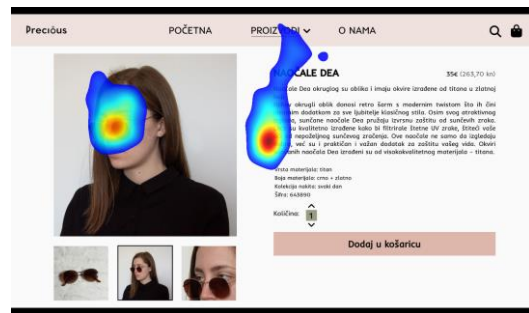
Precious POČETNA PROIZ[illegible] O NAMA

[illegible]OČALE DEA 35€ (263,70 kn)

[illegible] ale Dea okruglog su oblika i imaju okvire izrađene od titana u zlatnoj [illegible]

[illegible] okrugli oblik donosi retro šarm s modernim twistom što ih čini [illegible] dodatkom za sve ljubitelje klasičnog stila. Osim svog atraktivnog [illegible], sunčane naočale Dea pružaju izvrsnu zaštitu od sunčevih zraka. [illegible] kvalitetno izrađene kako bi filtrirale štetne UV zrake, štiteći vaše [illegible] nepoželjnog sunčevog zračenja. Ove naočale ne samo da izgledaju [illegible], već su i praktične i važan dodatak za zaštitu vašeg vida. Okviri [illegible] naočala Dea izrađeni su od visokokvalitetnog materijala – titana.

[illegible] materijala: titan
Boja materijala: crno + zlatna
Kolekcija nakita: svaki dan
Šifra: 648890

Količina: 1

Dodaj u košaricu